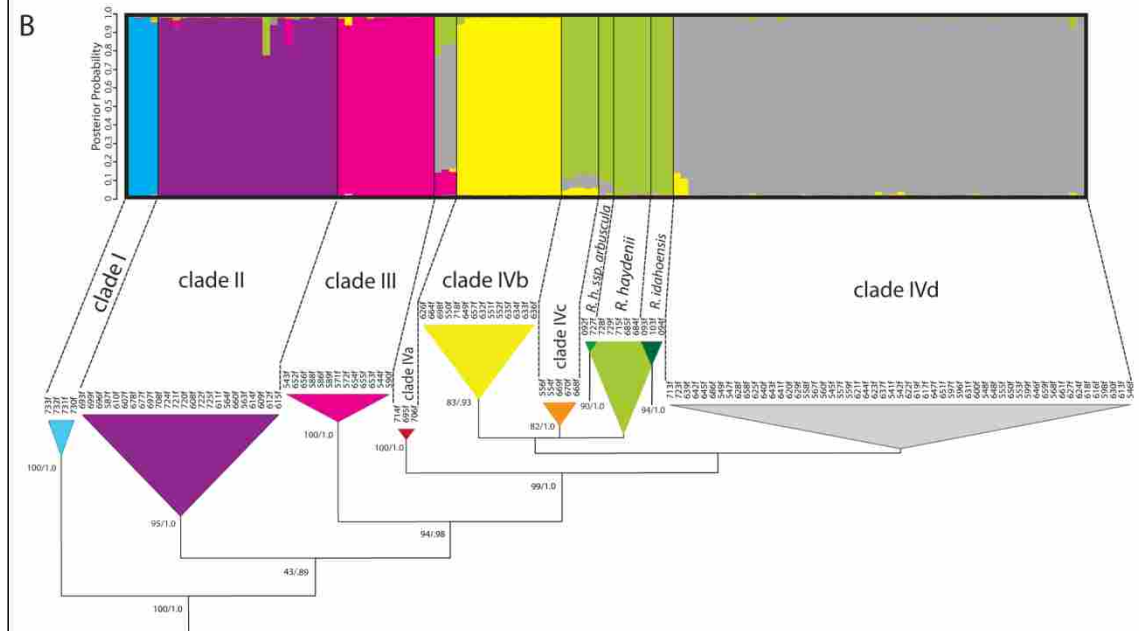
B

Posterior Probability

1
0.9
0.8
0.7
0.6
0.5
0.4
0.3
0.2
0.1
0

clade I

clade II

clade III

clade IVa

clade IVb

clade IVc

R. h. ssp. arbuscula

R. haydenii

R. idahoensis

clade IVd

733f 732f 731f 730f

693f 699f 587f 610f 607f 678f 677f 697f 708f 724f 721f 720f 608f 722f 725f 611f 664f 660f 563f 614f 609f 612f 615f

543f 652f 656f 588f 586f 589f 591f 572f 574f 655f 653f 544f 590f

714f 695f 706f

629f 664f 698f 550f 718f 649f 657f 632f 551f 552f 635f 634f 633f 636f

556f 554f 560f 620f 668f

692f 727f 728f 729f 715f 685f 684f 691f 701f 694f

713f 723f 639f 642f 645f 666f 549f 542f 541f 628f 658f 625f 640f 643f 641f 620f 638f 558f 567f 559f 557f 555f 621f 644f 623f 637f 541f 543f 622f 619f 647f 651f 597f 596f 631f 600f 548f 550f 553f 599f 646f 659f 598f 661f 626f 616f 618f 627f 624f 630f 546f

100/1.0

95/1.0

100/1.0

100/1.0

83/.93

82/1.0

90/1.0

94/1.0

99/1.0

94/.98

43/.89

100/1.0